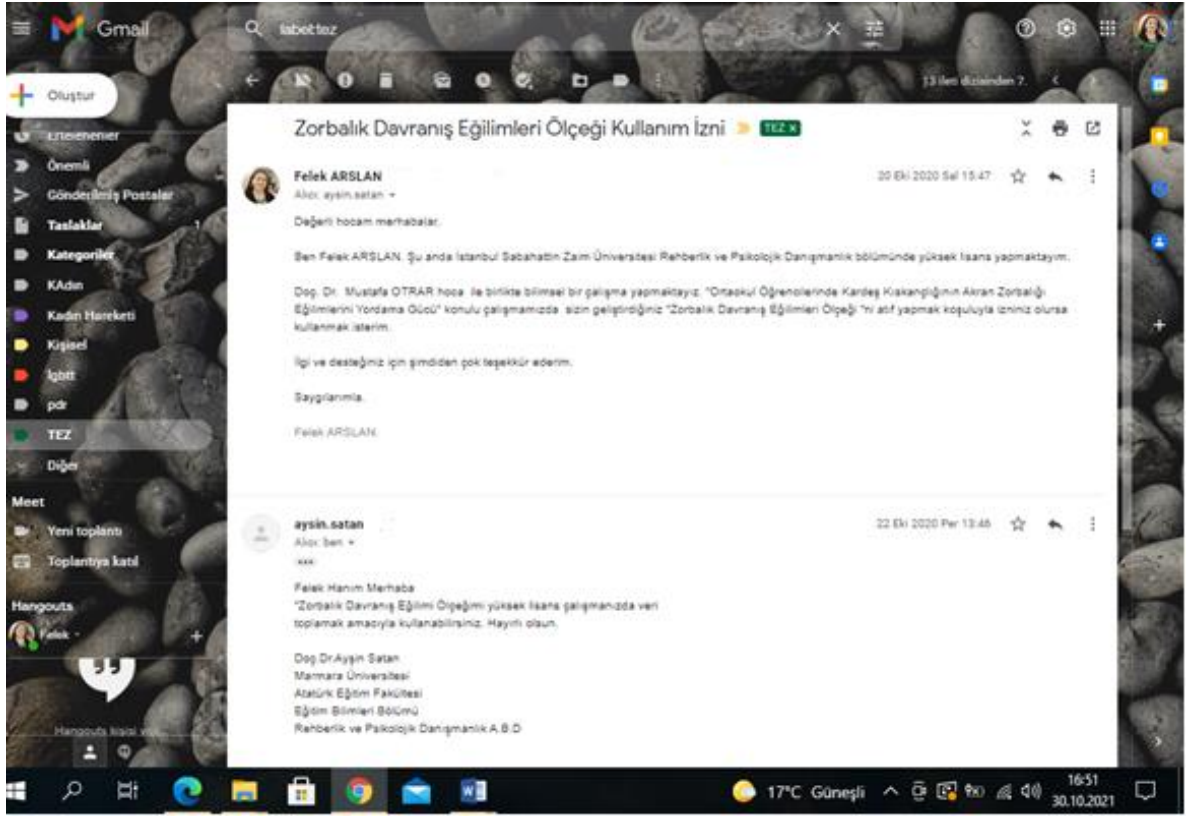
Gmail
label:tez
Oluştur
Ertelenenler
Önemli
Gönderilmiş Postalar
Taslaklar 1
Kategoriler
KAdın
Kadın Hareketi
Kişisel
lgbtt
pdr
TEZ
Diğer
Meet
Yeni toplantı
Toplantıya katıl
Hangouts
Felek
Hangouts kişisi yok

13 ileti dizisinden 7.

Zorbalık Davranış Eğilimleri Ölçeği Kullanım İzni TEZ x

Felek ARSLAN
Alıcı: aysin.satan
20 Eki 2020 Sal 15:47

Değerli hocam merhabalar,

Ben Felek ARSLAN. Şu anda İstanbul Sabahattin Zaim Üniversitesi Rehberlik ve Psikolojik Danışmanlık bölümünde yüksek lisans yapmaktayım.

Doç. Dr. Mustafa OTRAR hoca ile birlikte bilimsel bir çalışma yapmaktayız. "Ortaokul Öğrencilerinde Kardeş Kıskançlığının Akran Zorbalığı Eğilimlerini Yordama Gücü" konulu çalışmamızda sizin geliştirdiğiniz "Zorbalık Davranış Eğilimleri Ölçeği "ni atıf yapmak koşuluyla izniniz olursa kullanmak isterim.

İlgi ve desteğiniz için şimdiden çok teşekkür ederim.

Saygılarımla,

Felek ARSLAN

aysin.satan
Alıcı: ben
22 Eki 2020 Per 13:46

Felek Hanım Merhaba
"Zorbalık Davranış Eğilimi Ölçeği'ni yüksek lisans çalışmanızda veri toplamak amacıyla kullanabilirsiniz. Hayırlı olsun.

Doç Dr.Ayşin Satan
Marmara Üniversitesi
Atatürk Eğitim Fakültesi
Eğitim Bilimleri Bölümü
Rehberlik ve Psikolojik Danışmanlık A.B.D

17°C Güneşli
16:51
30.10.2021